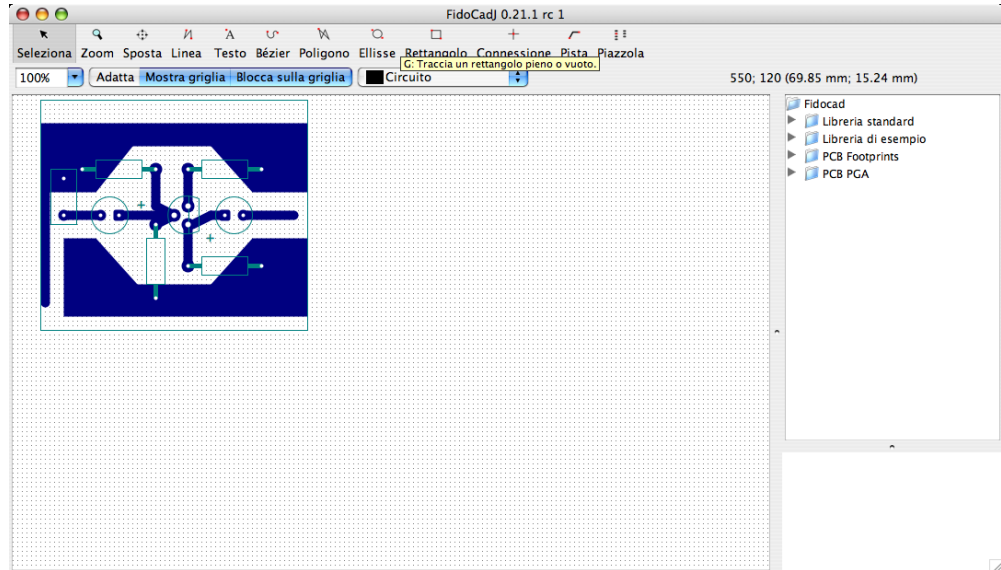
FidoCadJ 0.21.1 rc 1

Seleziona Zoom Sposta Linea Testo Bézier Poligono Ellisse Rettangolo Connessione Pista Piazzola

G: Traccia un rettangolo pieno o vuoto.

100% Adatta Mostra griglia Blocca sulla griglia Circuito

550; 120 (69.85 mm; 15.24 mm)

Fidocad
Libreria standard
Libreria di esempio
PCB Footprints
PCB PGA